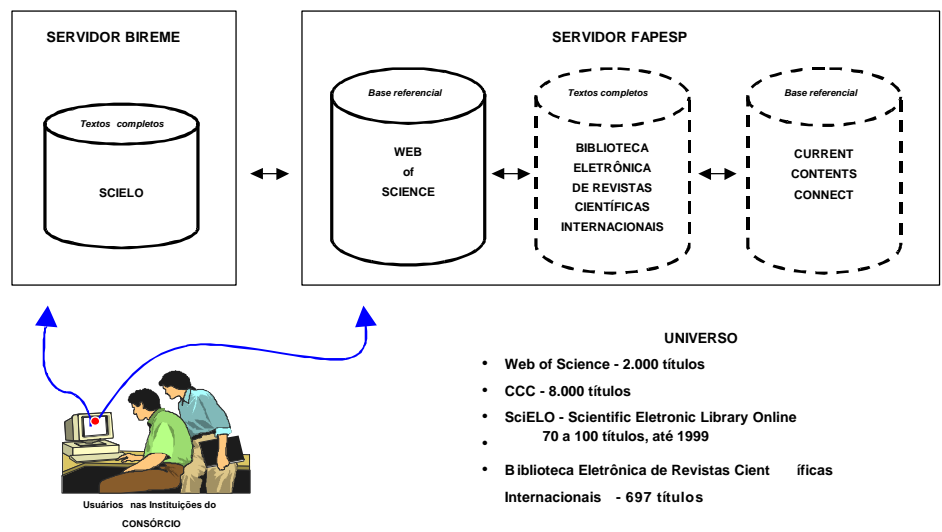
SERVIDOR BIREME

Textos completos

SCIELO

SERVIDOR FAPESP

Base referencial

WEB of SCIENCE

Textos completos

BIBLIOTECA ELETRÔNICA DE REVISTAS CIENTÍFICAS INTERNACIONAIS

Base referencial

CURRENT CONTENTS CONNECT

UNIVERSO

• Web of Science - 2.000 títulos
• CCC - 8.000 títulos
• SciELO - Scientific Eletronic Library Online
• 70 a 100 títulos, até 1999
• Biblioteca Eletrônica de Revistas Científicas Internacionais - 697 títulos

Usuários nas Instituições do CONSÓRCIO